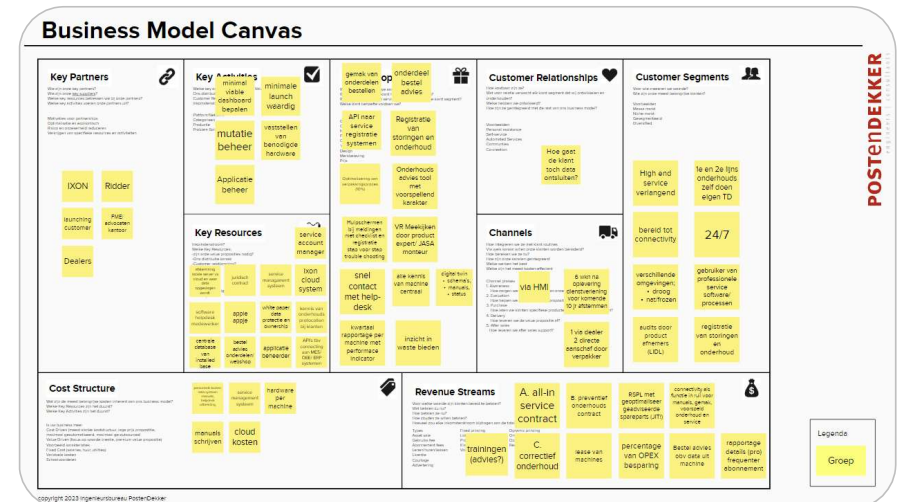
Business Model Canvas

POSTenDEKKER

Key Partners

IXON

Ridder

launching customer

PME advocaten kantoor

Dealers

Key Activities

minimal viable dashboard bepalen

minimale launch waardig

mutatie beheer

vaststellen van benodigde hardware

Applicatie beheer

Key Resources

service account manager

Ixon cloud system

apple appje

bestel applicatie webshop

applicatie beheer

Value Propositions

gemak van onderdelen bestellen

onderdeel bestel advies

API naar service registratie systemen

Registratie van storingen en onderhoud

Onderhouds advies tool met voorspellend karakter

VR Meekijken door product expert/ JASA monteur

snel contact met help-desk

alle kennis van machine centraal

digital twin + schema's, + manuals, + status

kwartaal rapportage per machine met performance indicator

inzicht in weste bieden

Customer Relationships

Hoe gaat de klant toch data ontsluiten?

Channels

via HMI

6 vinh na oplevering dienstverlening voor komende 10 jr afstemmen

1 via dealer 2 directe aanschaf door verpakker

Customer Segments

High end service verlangend

1e en 2e lijns onderhouds zelf doen eigen TD

bereid tot connectivity

24/7

verschillende omgevingen; • droog • nat/frozen

gebruiker van professionele service software/ processen

audits door product afnemers (LIDL)

registratie van storingen en onderhoud

Cost Structure

hardware per machine

manuals schrijven

cloud kosten

Revenue Streams

A. all-in service contract

B. preventief onderhouds contract

RSPL met geoptimaliseerd geadviseerde spareparts (JIT)

connectivity als functie in ruil voor manuals, genk, voorspeld onderhoud en service

trainingen (advies?)

C. correctief onderhoud

lease van machines

percentage van OPEX besparing

Bestel advies obv data uit machine

rapportage details (pro) frequenter abonnement

Legenda

Groep

copyright 2023 ingenieursbureau PostenDekker